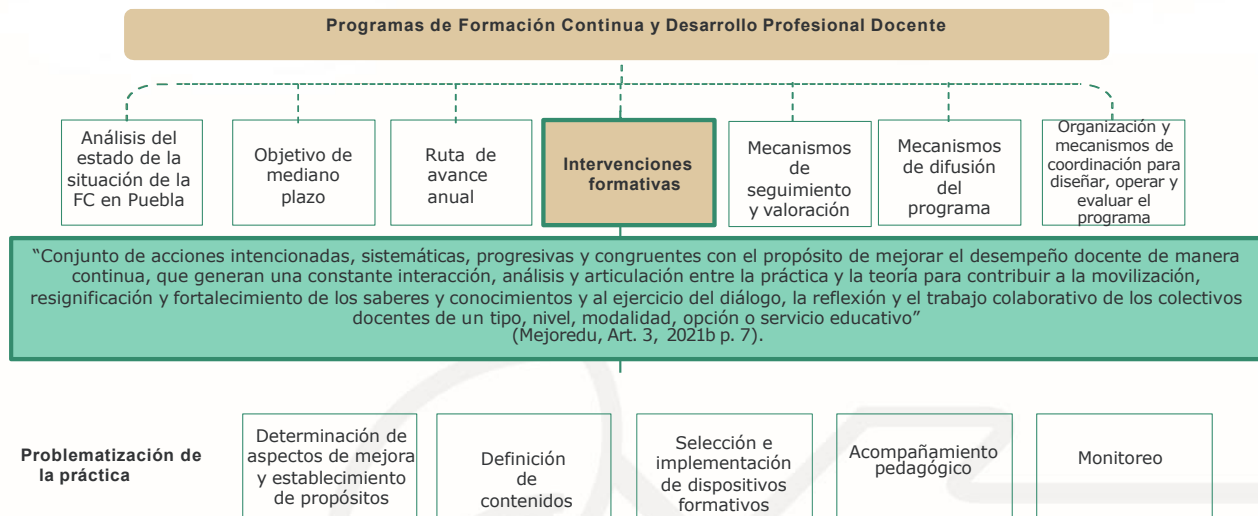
Programas de Formación Continua y Desarrollo Profesional Docente

Análisis del estado de la situación de la FC en Puebla

Objetivo de mediano plazo

Ruta de avance anual

Intervenciones formativas

Mecanismos de seguimiento y valoración

Mecanismos de difusión del programa

Organización y mecanismos de coordinación para diseñar, operar y evaluar el programa

"Conjunto de acciones intencionadas, sistemáticas, progresivas y congruentes con el propósito de mejorar el desempeño docente de manera continua, que generan una constante interacción, análisis y articulación entre la práctica y la teoría para contribuir a la movilización, resignificación y fortalecimiento de los saberes y conocimientos y al ejercicio del diálogo, la reflexión y el trabajo colaborativo de los colectivos docentes de un tipo, nivel, modalidad, opción o servicio educativo" (Mejoredu, Art. 3, 2021b p. 7).

Problematización de la práctica

Determinación de aspectos de mejora y establecimiento de propósitos

Definición de contenidos

Selección e implementación de dispositivos formativos

Acompañamiento pedagógico

Monitoreo